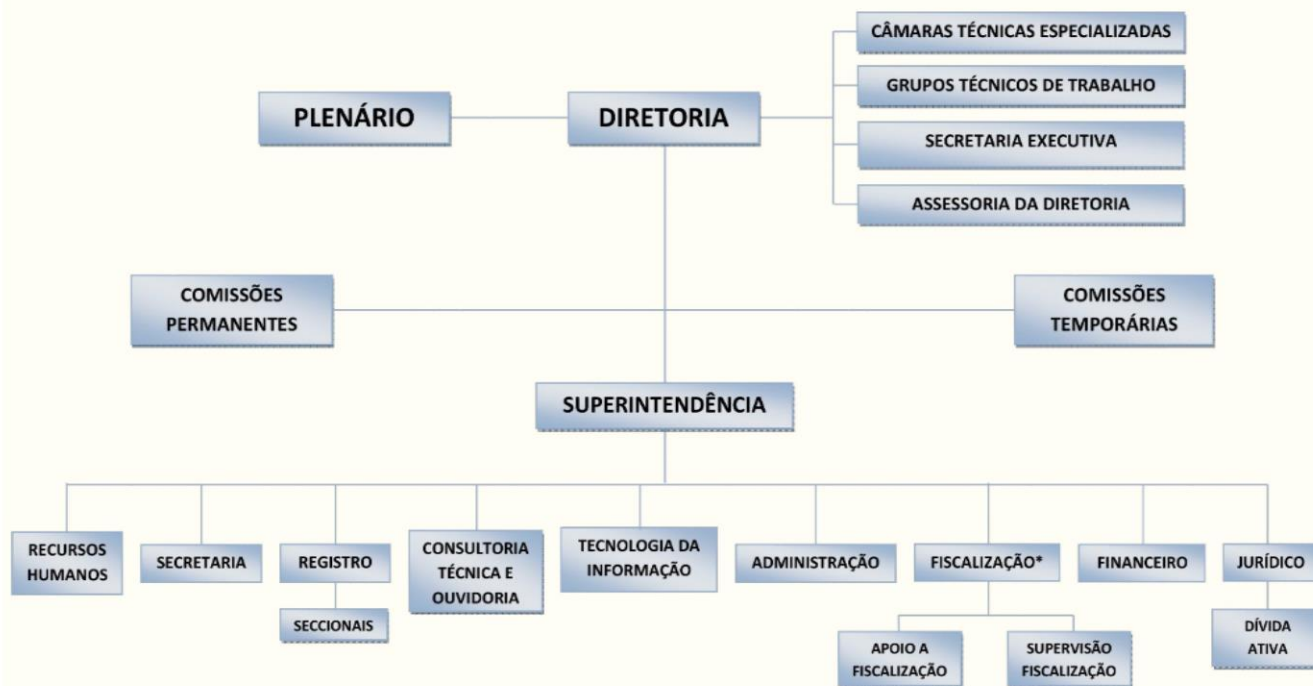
CÂMARAS TÉCNICAS ESPECIALIZADAS

GRUPOS TÉCNICOS DE TRABALHO

PLENÁRIO

DIRETORIA

SECRETARIA EXECUTIVA

ASSESSORIA DA DIRETORIA

COMISSÕES PERMANENTES

COMISSÕES TEMPORÁRIAS

SUPERINTENDÊNCIA

RECURSOS HUMANOS

SECRETARIA

REGISTRO

SECCIONAIS

CONSULTORIA TÉCNICA E OUVIDORIA

TECNOLOGIA DA INFORMAÇÃO

ADMINISTRAÇÃO

FISCALIZAÇÃO*

APOIO A FISCALIZAÇÃO

SUPERVISÃO FISCALIZAÇÃO

FINANCEIRO

JURÍDICO

DÍVIDA ATIVA